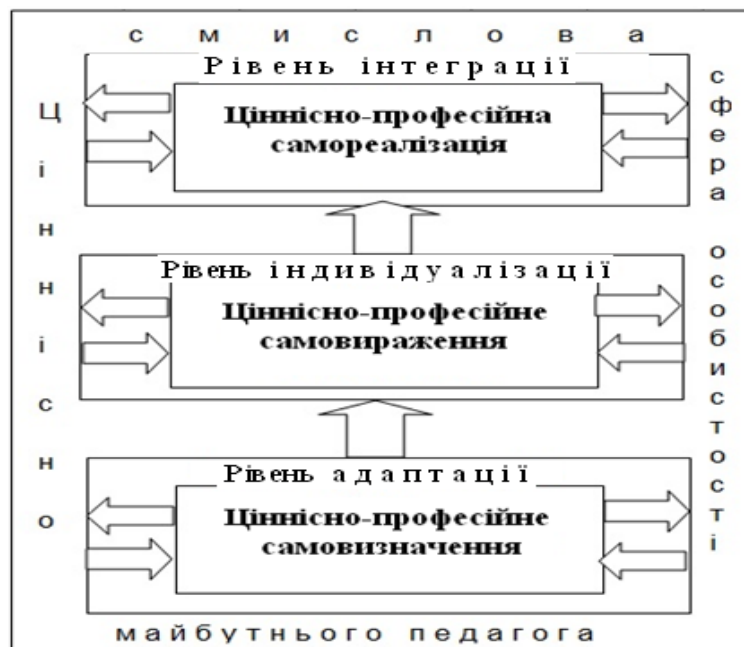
с м и с л о в а

Рівень інтеграції

Ціннісно-професійна самореалізація

Рівень індивідуалізації

Ціннісно-професійне самовираження

Рівень адаптації

Ціннісно-професійне самовизначення

майбутнього педагога

Ц і н н і с н о

с ф е р а

о с о б и с т о с т і